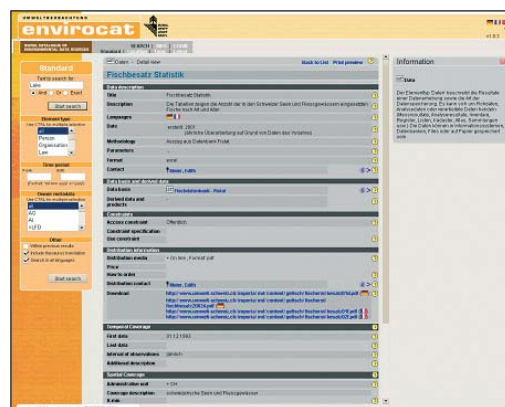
UMWELTBEOBACHTUNG
envirocat
SWISS CATALOG OF ENVIRONMENTAL DATA SOURCES

SEARCH

Standard

Standard
Terms search for
Lake
And Or Exact
Start search
Element type
Use CTRL for multiple selection
all
Person
Organisation
Law
Time period
Owner metadata
Use CTRL for multiple selection
all
AG
AI
AR
Other
Within previous results
Include thesaurus translation
Search in all languages
Start search

Fischbesatz Statistik
Back to List Print preview

Data description
Title Fischbesatz Statistik
Description Die Tabellen zeigen die Anzahl der in den Schweizer Seen und Flussgewässern eingesetzten Fische nach Art und Alter.
Language
Date erstellt: 2001
Methodology Auszug aus Datenbank Fiskal
Parameters
Format excel
Contact

Data basis and derived data
Data basis Fischdatenbank - Fiskal
Derived data and products

Constraints
Access constraint Öffentlich
Constraint specification
Use constraint

Distribution information
Distribution media + On line , Format: pdf
Price
How to order
Distribution contact
Download http://www.umwelt-schweiz.ch/imperia/md/content/gefisch/fischerei/

Temporal Coverage
First data 31.12.1993
Last data
Interval of observations jährlich
Additional description

Spatial Coverage
Administrative unit + CH
Coverage description schweizerische Seen und Flussgewässer

Information
Data
Das Element Daten beschreibt die Resultate einer Datenerhebung sowie die daraus abgeleiteten Datenbestände.